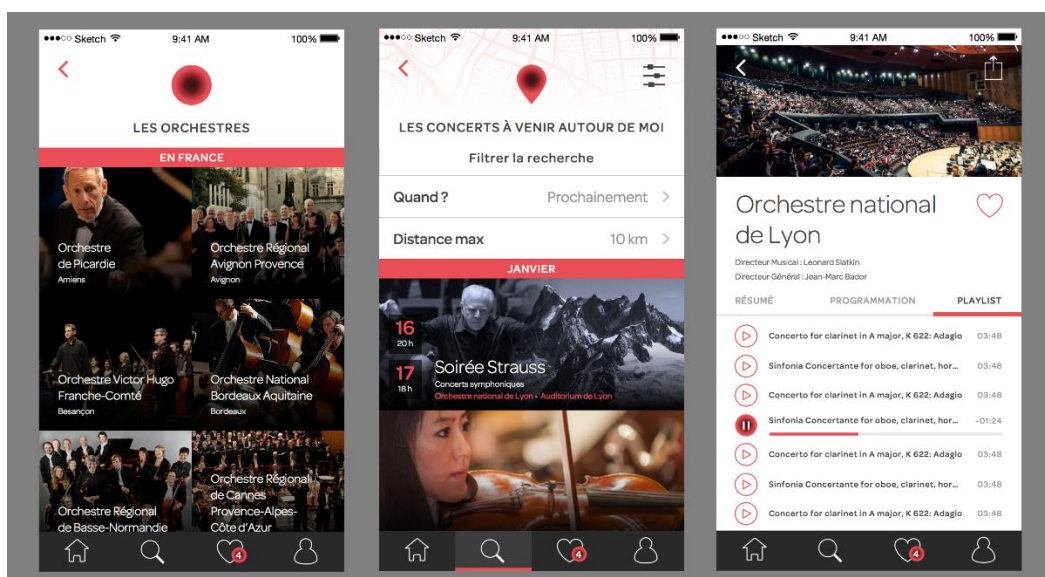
●●●○○ Sketch 9:41 AM 100%

LES ORCHESTRES

EN FRANCE

Orchestre de Picardie
Amiens

Orchestre Régional Avignon Provence
Avignon

Orchestre Victor Hugo Franche-Comté
Besançon

Orchestre National Bordeaux Aquitaine
Bordeaux

Orchestre Régional de Basse-Normandie

Orchestre Régional de Cannes Provence-Alpes-Côte d'Azur

4

●●●○○ Sketch 9:41 AM 100%

LES CONCERTS À VENIR AUTOUR DE MOI

Filtrer la recherche

Quand ? Prochainement

Distance max 10 km

JANVIER

16 20h

17 18h

Soirée Strauss
Concerts symphoniques
Orchestre national de Lyon - Auditorium de Lyon

4

●●●○○ Sketch 9:41 AM 100%

Orchestre national de Lyon

Directeur Musical : Leonard Slatkin
Directeur Général : Jean-Marc Bador

RÉSUMÉ PROGRAMMATION PLAYLIST

Concerto for clarinet in A major, K 622: Adagio 03:48
Sinfonia Concertante for oboe, clarinet, hor... 03:48
Concerto for clarinet in A major, K 622: Adagio 03:48
Sinfonia Concertante for oboe, clarinet, hor... -01:24
Concerto for clarinet in A major, K 622: Adagio 03:48
Sinfonia Concertante for oboe, clarinet, hor... 03:48
Concerto for clarinet in A major, K 622: Adagio 03:48

4